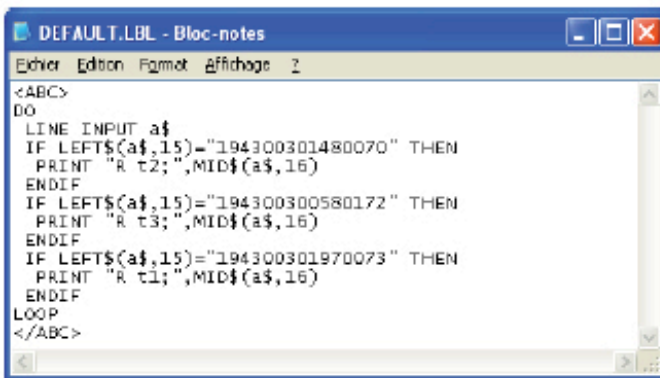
DEFAULT.LBL - Bloc-notes

Fichier Edition Format Affichage ?

<ABC>
DO
LINE INPUT a$
IF LEFT$(a$,15)="194300301480070" THEN
PRINT "R t2;",MID$(a$,16)
ENDIF
IF LEFT$(a$,15)="194300300580172" THEN
PRINT "R t3;",MID$(a$,16)
ENDIF
IF LEFT$(a$,15)="194300301970073" THEN
PRINT "R t1;",MID$(a$,16)
ENDIF
LOOP
</ABC>